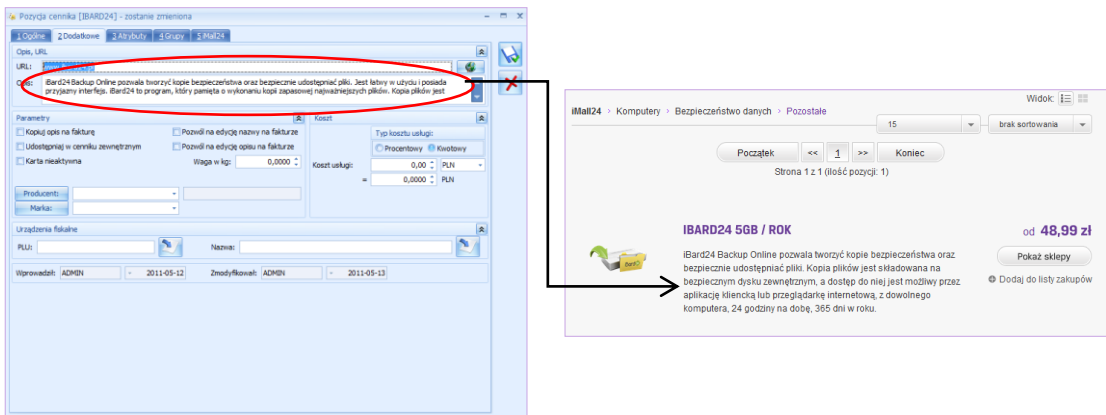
Pozycja cennika [IBARD24] - zostanie zmieniona

1 Ogólne | 2 Dodatkowe | 3 Atrybuty | 4 Grupy | 5 iMall24

Opis, URL

URL: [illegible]

Opis: iBard24 Backup Online pozwala tworzyć kopie bezpieczeństwa oraz bezpiecznie udostępniać pliki. Jest łatwy w użyciu i posiada przyjazny interfejs. iBard24 to program, który pamięta o wykonaniu kopii zapasowej najważniejszych plików. Kopia plików jest

Parametry

Kopiuj opis na fakturę
Udostępniaj w cenniku zewnętrznym
Karta nieaktywna
Pozwól na edycję nazwy na fakturze
Pozwól na edycję opisu na fakturze
Waga w kg: 0,0000

Producent:
Marka:

Koszt

Typ kosztu usługi:
Procentowy
Kwotowy
Koszt usługi: 0,00 PLN
= 0,0000 PLN

Urządzenia fiskalne

PLU:
Nazwa:

Wprowadził: ADMIN 2011-05-12
Zmodyfikował: ADMIN 2011-05-13

Widok:

iMall24 › Komputery › Bezpieczeństwo danych › Pozostałe

15
brak sortowania

Początek << 1 >> Koniec

Strona 1 z 1 (ilość pozycji: 1)

IBARD24 5GB / ROK

od 48,99 zł

iBard24 Backup Online pozwala tworzyć kopie bezpieczeństwa oraz bezpiecznie udostępniać pliki. Kopia plików jest składowana na bezpiecznym dysku zewnętrznym, a dostęp do niej jest możliwy przez aplikację kliencką lub przeglądarkę internetową, z dowolnego komputera, 24 godziny na dobę, 365 dni w roku.

Pokaż sklepy

Dodaj do listy zakupów